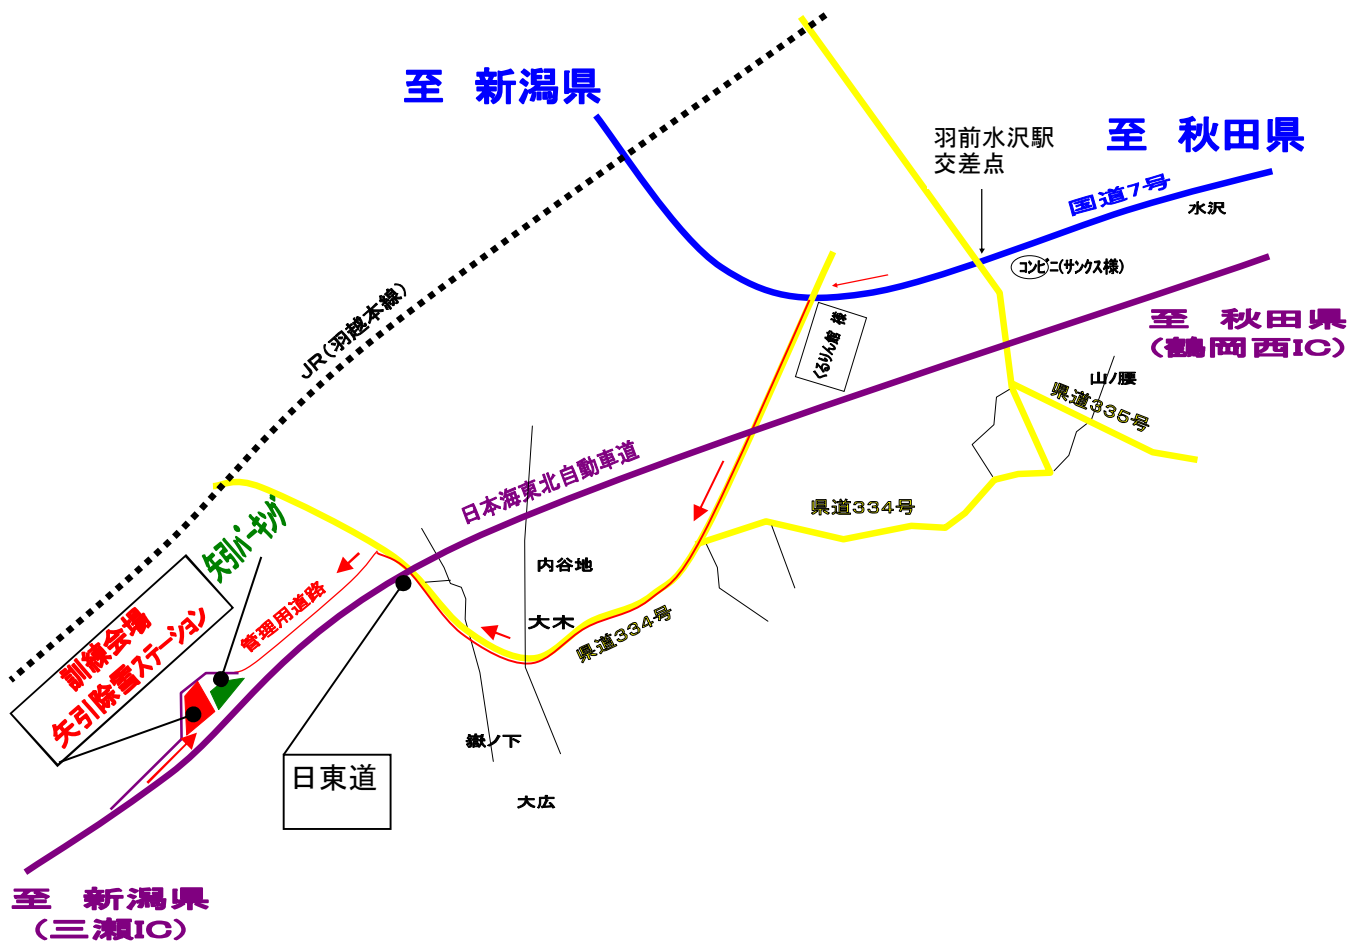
至 新潟県

至 秋田県

羽前水沢駅
交差点

国道7号

水沢

コンビニ(サンクス様)

JR(羽越本線)

くるりん橋 様

至 秋田県
(鶴岡西IC)

山ノ腰

県道335号

日本海東北自動車道

県道334号

矢引パーキング

内谷地

訓練会場
矢引除雪ステーション

管理用道路

大木

県道334号

日東道

鍬ノ下

大広

至 新潟県
(三瀬IC)